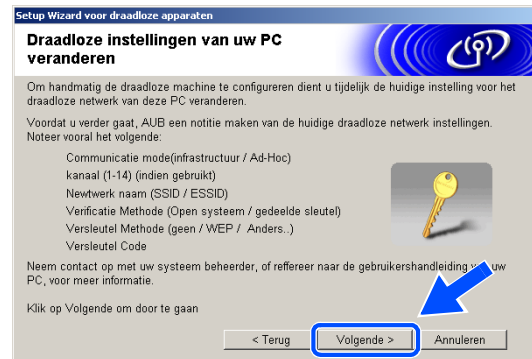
Setup Wizard voor draadloze apparaten

Draadloze instellingen van uw PC veranderen

Om handmatig de draadloze machine te configureren dient u tijdelijk de huidige instelling voor het draadloze netwerk van deze PC veranderen.

Voordat u verder gaat, AUB een notitie maken van de huidige draadloze netwerk instellingen. Noteer vooral het volgende:

Communicatie mode(infrastructuur / Ad-Hoc)
kanaal (1-14) (indien gebruikt)
Newtwerk naam (SSID / ESSID)
Verificatie Methode (Open systeem / gedeelde sleutel)
Versleutel Methode (geen / WEP / Anders..)
Versleutel Code

Neem contact op met uw systeem beheerder, of refereer naar de gebruikershandleiding v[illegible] uw PC, voor meer informatie.

Klik op Volgende om door te gaan

< Terug
Volgende >
Annuleren